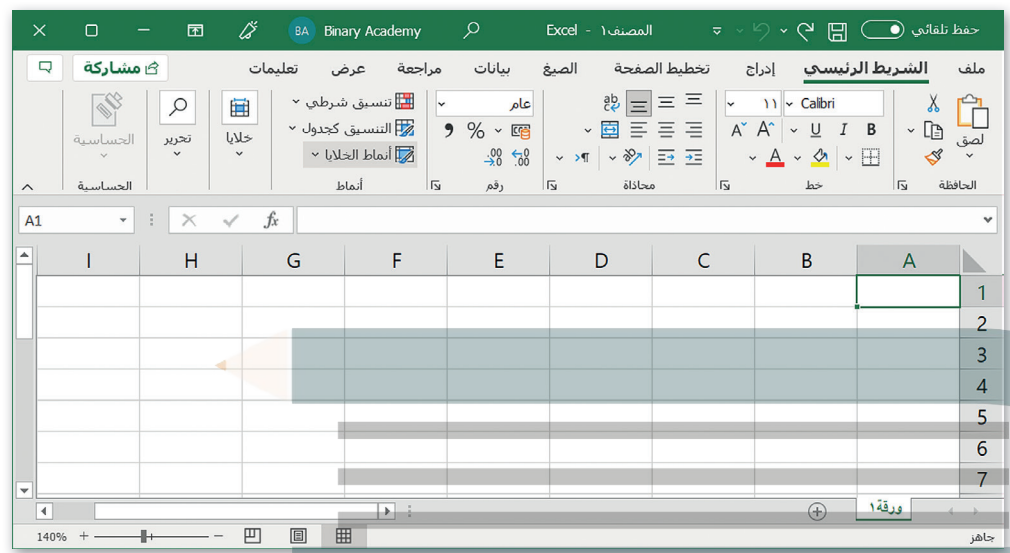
BA Binary Academy
Excel - المصنف١
حفظ تلقائي
مشاركة
تعليمات عرض مراجعة بيانات الصيغ تخطيط الصفحة إدراج الشريط الرئيسي ملف
الحساسية
الحساسية
تحرير
خلايا
تنسيق شرطي
التنسيق كجدول
أنماط الخلايا
أنماط
عام
% ٩
رقم
محاذاة
Calibri ١١
B I U
خط
لصق
الحافظة
A1
fx
I H G F E D C B A
1
2
3
4
5
6
7
ورقة١
140%
جاهز